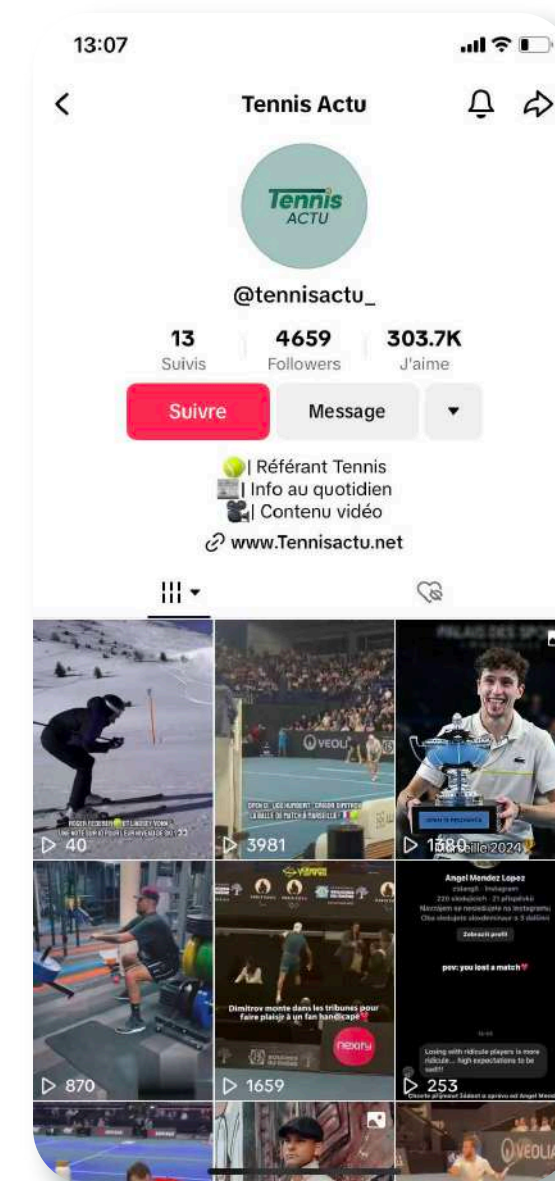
13:07

Tennis Actu

Tennis ACTU

@tennisactu_

13 Suivis | 4659 Followers | 303.7K J'aime

Suivre | Message

| Référant Tennis
| Info au quotidien
| Contenu vidéo
www.Tennisactu.net

ROGER FEDERER ET LINDSEY VONN
UNE NOTE SUR 10 POUR LE NIVEAU DE SKI
▷ 40

OPEN 13 : UGO HUMBERT / GRIGOR DIMITROV
LA BALLE DE MATCH À MARSEILLE
▷ 3981

▷ 1580 Marseille 2024

▷ 870

Dimitrov monte dans les tribunes pour faire plaisir à un fan handicapé
▷ 1659

Angel Mendez Lopez
Zobrazit profil
pov: you lost a match
Losing with ridicule players is more ridicule... high expectations to be sad!!!
▷ 253